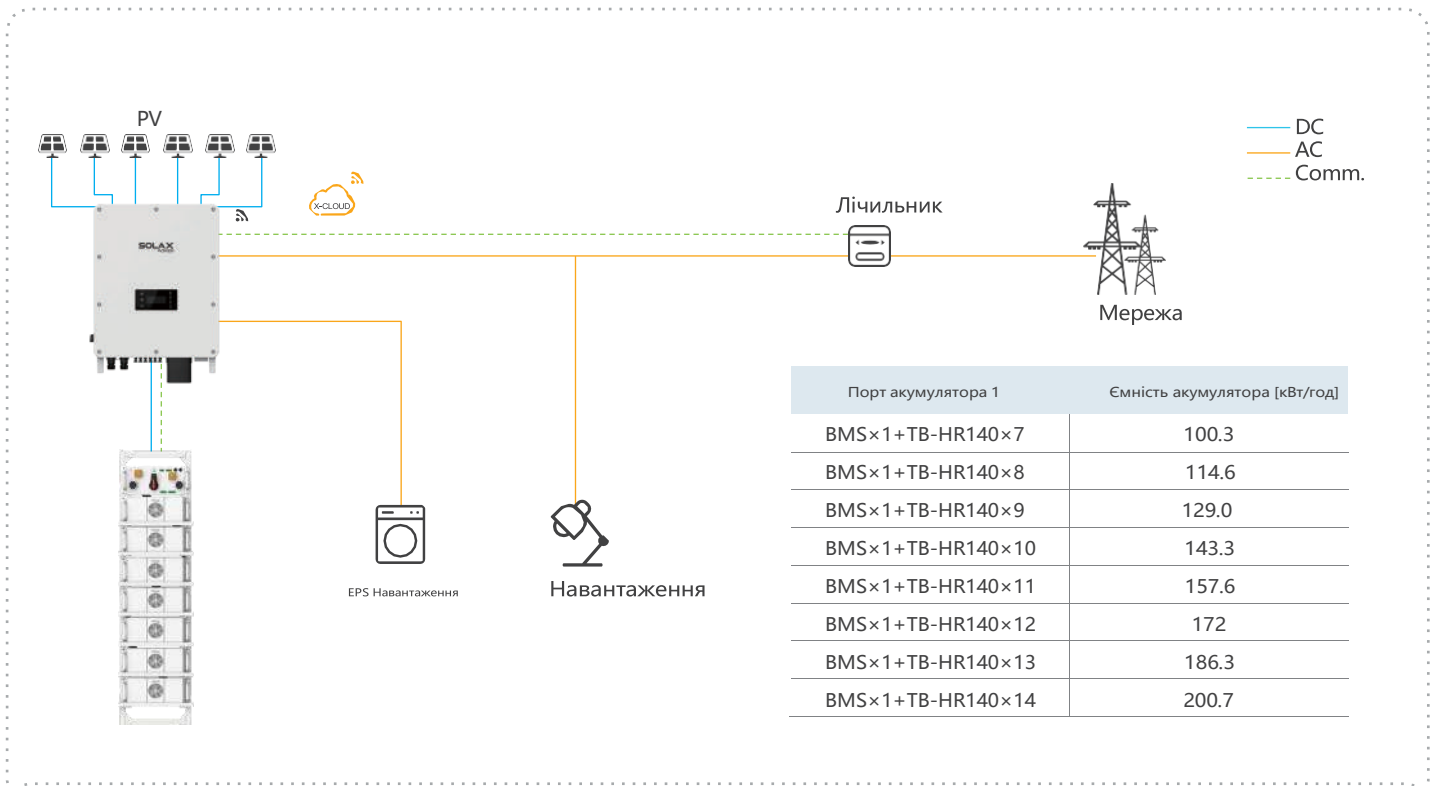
PV

DC
AC
Comm.

X-CLOUD

SOLAX

Лічильник

Мережа

EPS Навантаження

Навантаження

| Порт акумулятора 1 | Ємність акумулятора [кВт/год] |
|---|---|
| BMS×1+TB-HR140×7 | 100.3 |
| BMS×1+TB-HR140×8 | 114.6 |
| BMS×1+TB-HR140×9 | 129.0 |
| BMS×1+TB-HR140×10 | 143.3 |
| BMS×1+TB-HR140×11 | 157.6 |
| BMS×1+TB-HR140×12 | 172 |
| BMS×1+TB-HR140×13 | 186.3 |
| BMS×1+TB-HR140×14 | 200.7 |